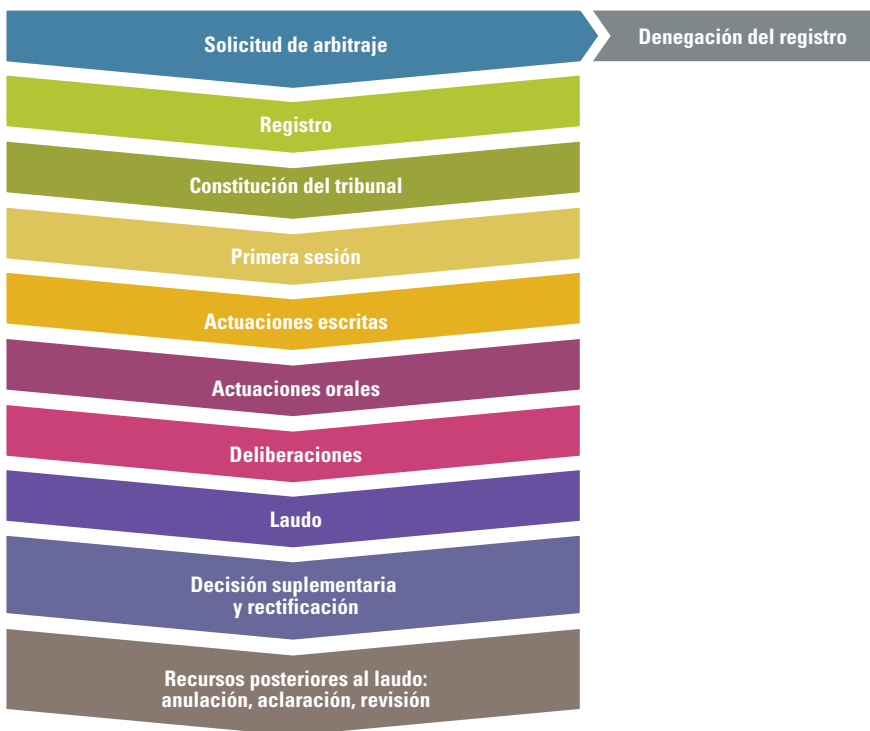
Solicitud de arbitraje

Denegación del registro

Registro

Constitución del tribunal

Primera sesión

Actuaciones escritas

Actuaciones orales

Deliberaciones

Laudo

Decisión suplementaria y rectificación

Recursos posteriores al laudo: anulación, aclaración, revisión